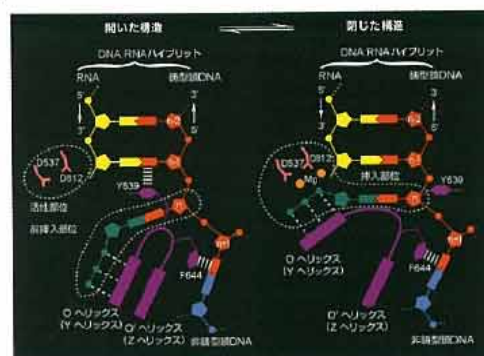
開いた構造

閉じた構造

DNA RNA ハイブリット

RNA

鋳型鎖DNA

5'

3'

3'

5'

D537

D812

活性部位

Y539

前挿入部位

F644

O ヘリックス (Y ヘリックス)

O' ヘリックス (Z ヘリックス)

非鋳型鎖DNA

DNA RNA ハイブリット

RNA

鋳型鎖DNA

5'

3'

3'

5'

D537

D812

Mg

挿入部位

Y539

F644

O ヘリックス (Y ヘリックス)

O' ヘリックス (Z ヘリックス)

非鋳型鎖DNA